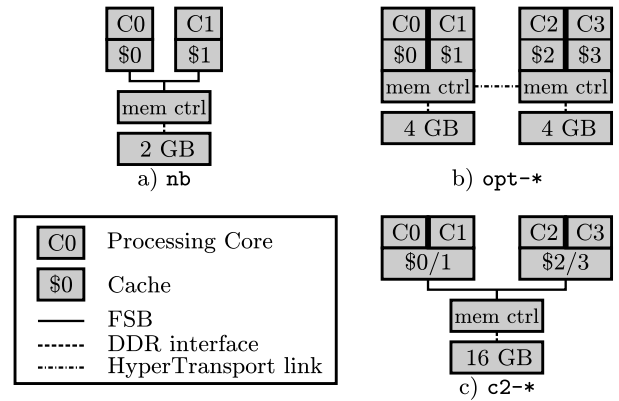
C0 C1
\$0 \$1
mem ctrl
2 GB
a) nb

C0 C1
\$0 \$1
mem ctrl
4 GB

C2 C3
\$2 \$3
mem ctrl
4 GB
b) opt-*

C0 Processing Core
\$0 Cache
FSB
DDR interface
HyperTransport link

C0 C1
\$0/1

C2 C3
\$2/3
mem ctrl
16 GB
c) c2-*